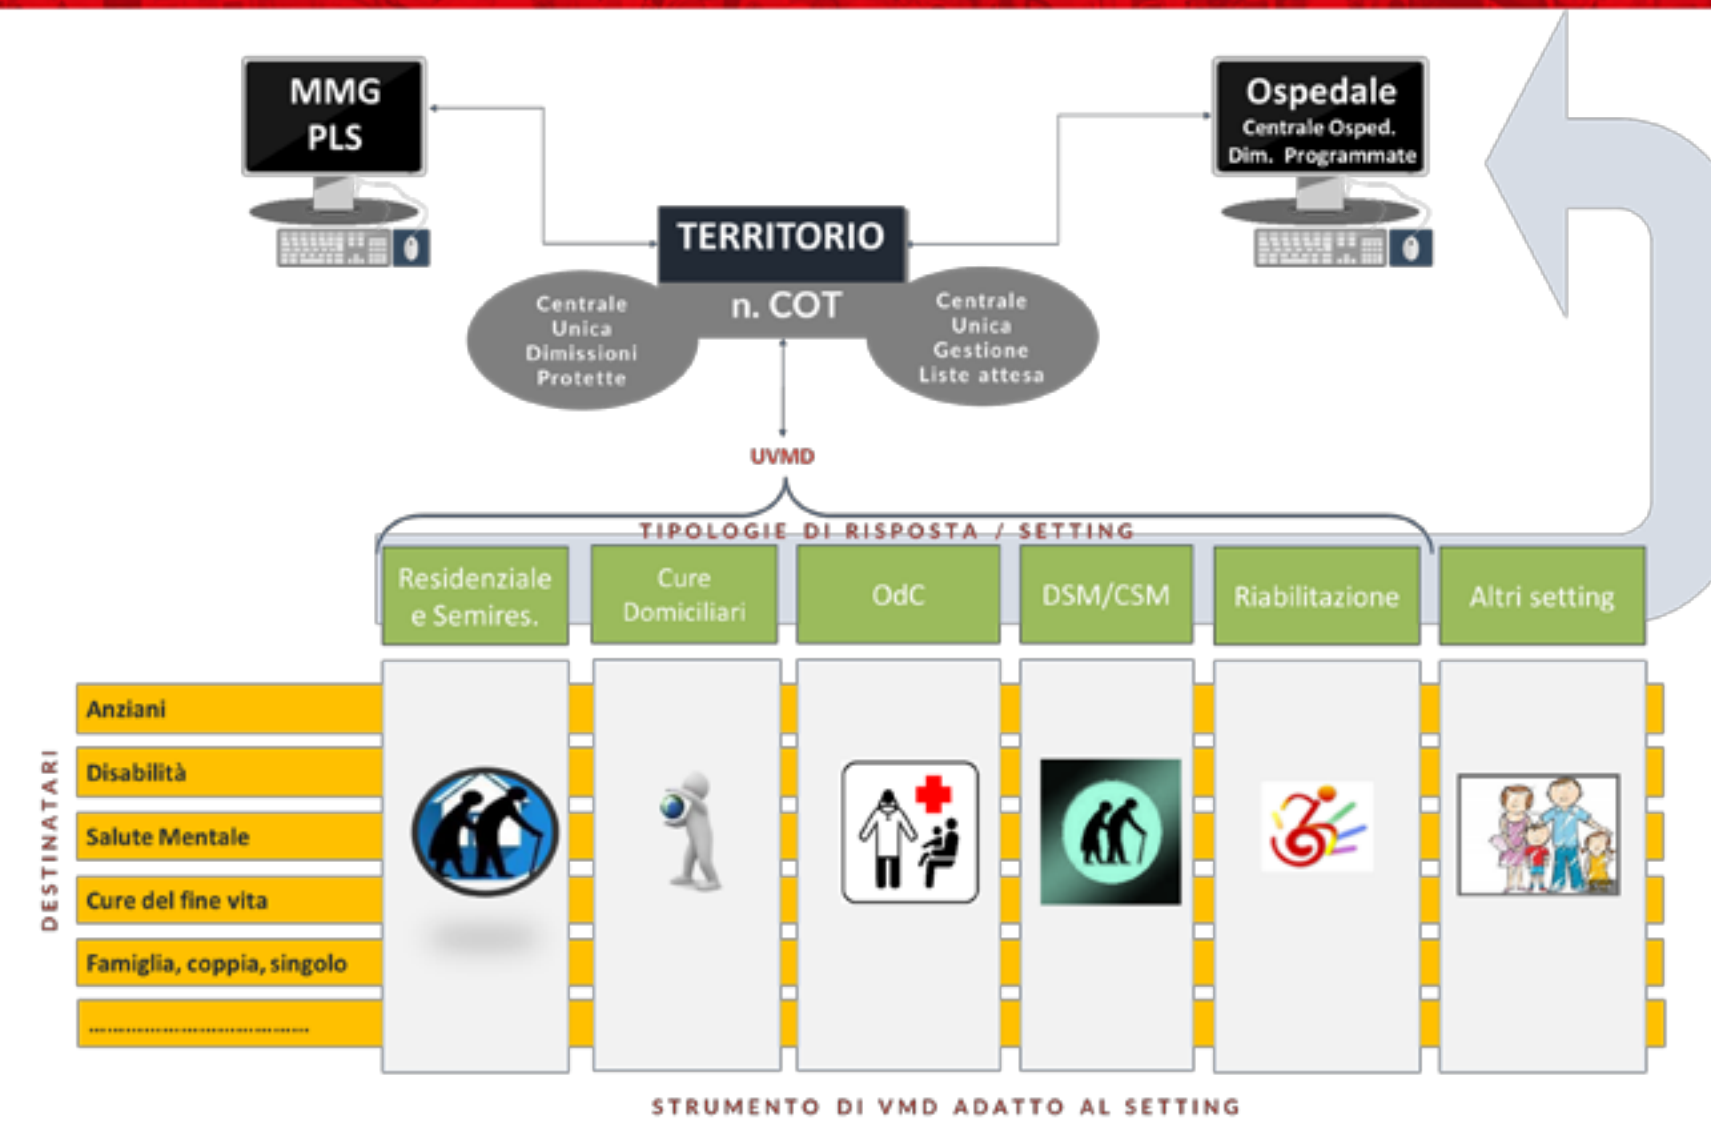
MMG
PLS

Ospedale
Centrale Osped.
Dim. Programmate

TERRITORIO
n. COT

Centrale Unica Dimissioni Protette

Centrale Unica Gestione Liste attesa

UVMD

TIPOLOGIE DI RISPOSTA / SETTING

Residenziale e Semires.

Cure Domiciliari

OdC

DSM/CSM

Riabilitazione

Altri setting

DESTINATARI

Anziani

Disabilità

Salute Mentale

Cure del fine vita

Famiglia, coppia, singolo

……………………………

STRUMENTO DI VMD ADATTO AL SETTING